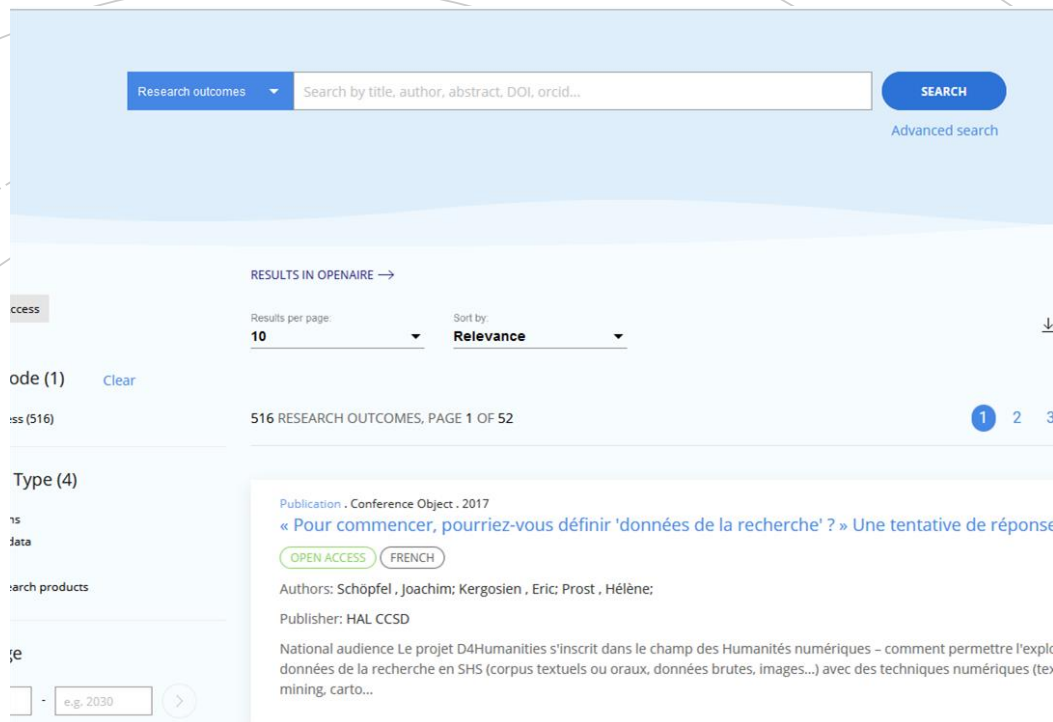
Research outcomes
Search by title, author, abstract, DOI, orcid...
SEARCH
Advanced search

ccess

ode (1) Clear
ss (516)

Type (4)
ns
data
earch products

ge
- e.g. 2030

RESULTS IN OPENAIRE ⟶

Results per page:
10
Sort by:
Relevance

516 RESEARCH OUTCOMES, PAGE 1 OF 52
1 2 3

Publication . Conference Object . 2017
« Pour commencer, pourriez-vous définir 'données de la recherche' ? » Une tentative de répons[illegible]
OPEN ACCESS FRENCH
Authors: Schöpfel , Joachim; Kergosien , Eric; Prost , Hélène;
Publisher: HAL CCSD
National audience Le projet D4Humanities s'inscrit dans le champ des Humanités numériques – comment permettre l'explo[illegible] données de la recherche en SHS (corpus textuels ou oraux, données brutes, images...) avec des techniques numériques (tex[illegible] mining, carto...